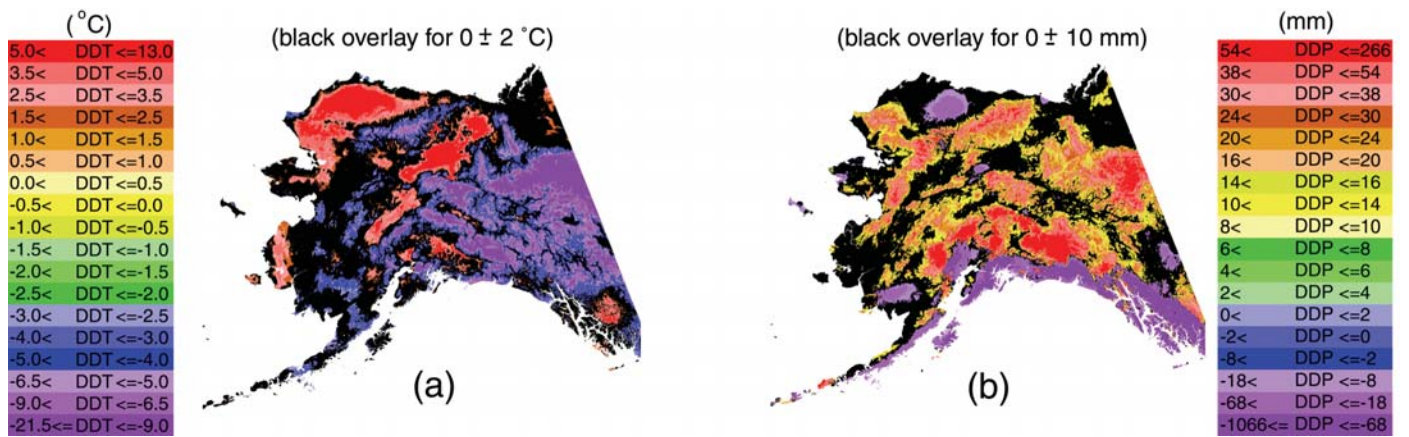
(°C)

| |
|---|
| 5.0< DDT <=13.0 |
| 3.5< DDT <=5.0 |
| 2.5< DDT <=3.5 |
| 1.5< DDT <=2.5 |
| 1.0< DDT <=1.5 |
| 0.5< DDT <=1.0 |
| 0.0< DDT <=0.5 |
| -0.5< DDT <=0.0 |
| -1.0< DDT <=-0.5 |
| -1.5< DDT <=-1.0 |
| -2.0< DDT <=-1.5 |
| -2.5< DDT <=-2.0 |
| -3.0< DDT <=-2.5 |
| -4.0< DDT <=-3.0 |
| -5.0< DDT <=-4.0 |
| -6.5< DDT <=-5.0 |
| -9.0< DDT <=-6.5 |
| -21.5<= DDT <=-9.0 |

(black overlay for 0 ± 2 °C)

(a)

(black overlay for 0 ± 10 mm)

(b)

(mm)

| |
|---|
| 54< DDP <=266 |
| 38< DDP <=54 |
| 30< DDP <=38 |
| 24< DDP <=30 |
| 20< DDP <=24 |
| 16< DDP <=20 |
| 14< DDP <=16 |
| 10< DDP <=14 |
| 8< DDP <=10 |
| 6< DDP <=8 |
| 4< DDP <=6 |
| 2< DDP <=4 |
| 0< DDP <=2 |
| -2< DDP <=0 |
| -8< DDP <=-2 |
| -18< DDP <=-8 |
| -68< DDP <=-18 |
| -1066<= DDP <=-68 |